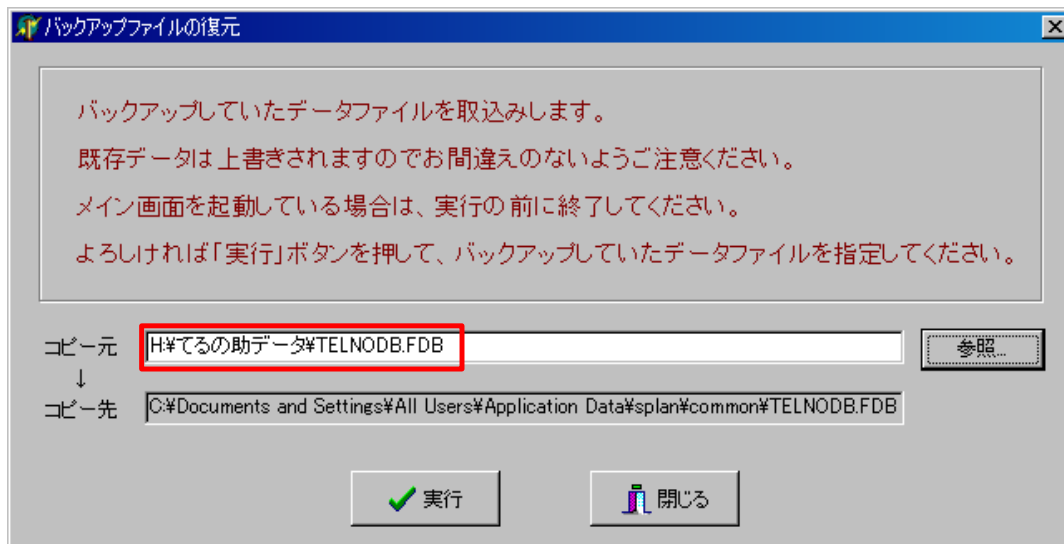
バックアップファイルの復元

バックアップしていたデータファイルを取込みします。

既存データは上書きされますのでお間違えのないようご注意ください。

メイン画面を起動している場合は、実行の前に終了してください。

よろしければ「実行」ボタンを押して、バックアップしていたデータファイルを指定してください。

コピー元 H:¥てるの助データ¥TELNODB.FDB 参照...
↓
コピー先 C:¥Documents and Settings¥All Users¥Application Data¥splan¥common¥TELNODB.FDB

実行 閉じる